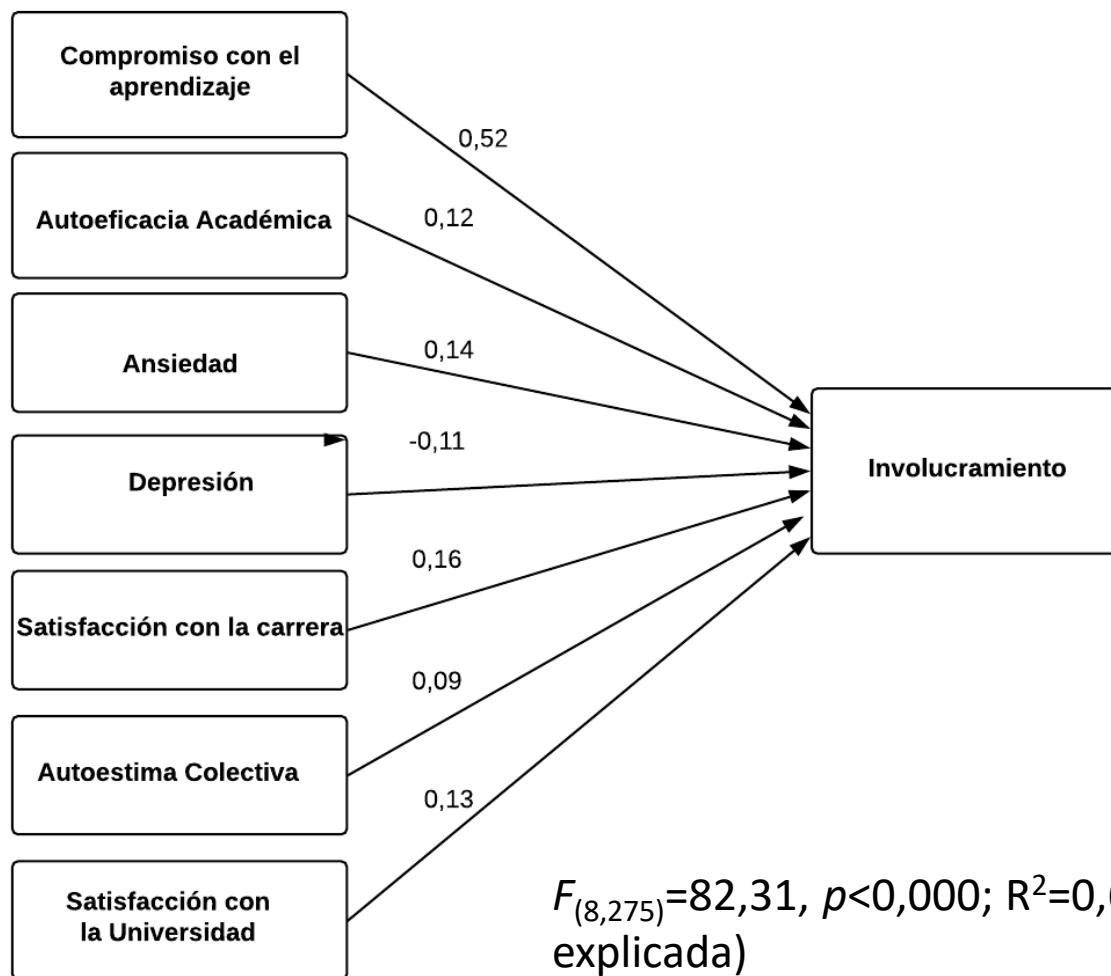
Compromiso con el aprendizaje

0,52

Autoeficacia Académica

0,12

Ansiedad

0,14

-0,11

Depresión

Involucramiento

0,16

Satisfacción con la carrera

0,09

Autoestima Colectiva

0,13

Satisfacción con la Universidad

$F_{(8,275)}$=82,31, $p$<0,000; $R^2$=0,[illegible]
explicada)